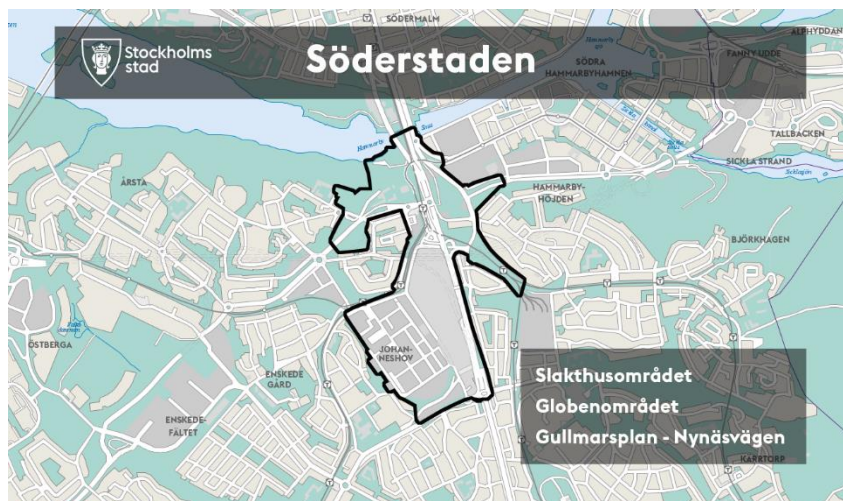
Stockholms stad

Söderstaden

SÖDERMALM

ALPHYDDAN

FANNY UDDE

SÖDRA HAMMARBYHAMNEN

TALLBACKEN

SICKLA STRAND

ÅRSTA

HAMMARBY-HÖJDEN

BJÖRKHAGEN

ÖSTBERGA

JOHAN-NESHOV

ENSKEDE GÅRD

ENSKEDE-FÄLTET

KARRTORP

Slakthusområdet
Globenområdet
Gullmarsplan - Nynäsvägen